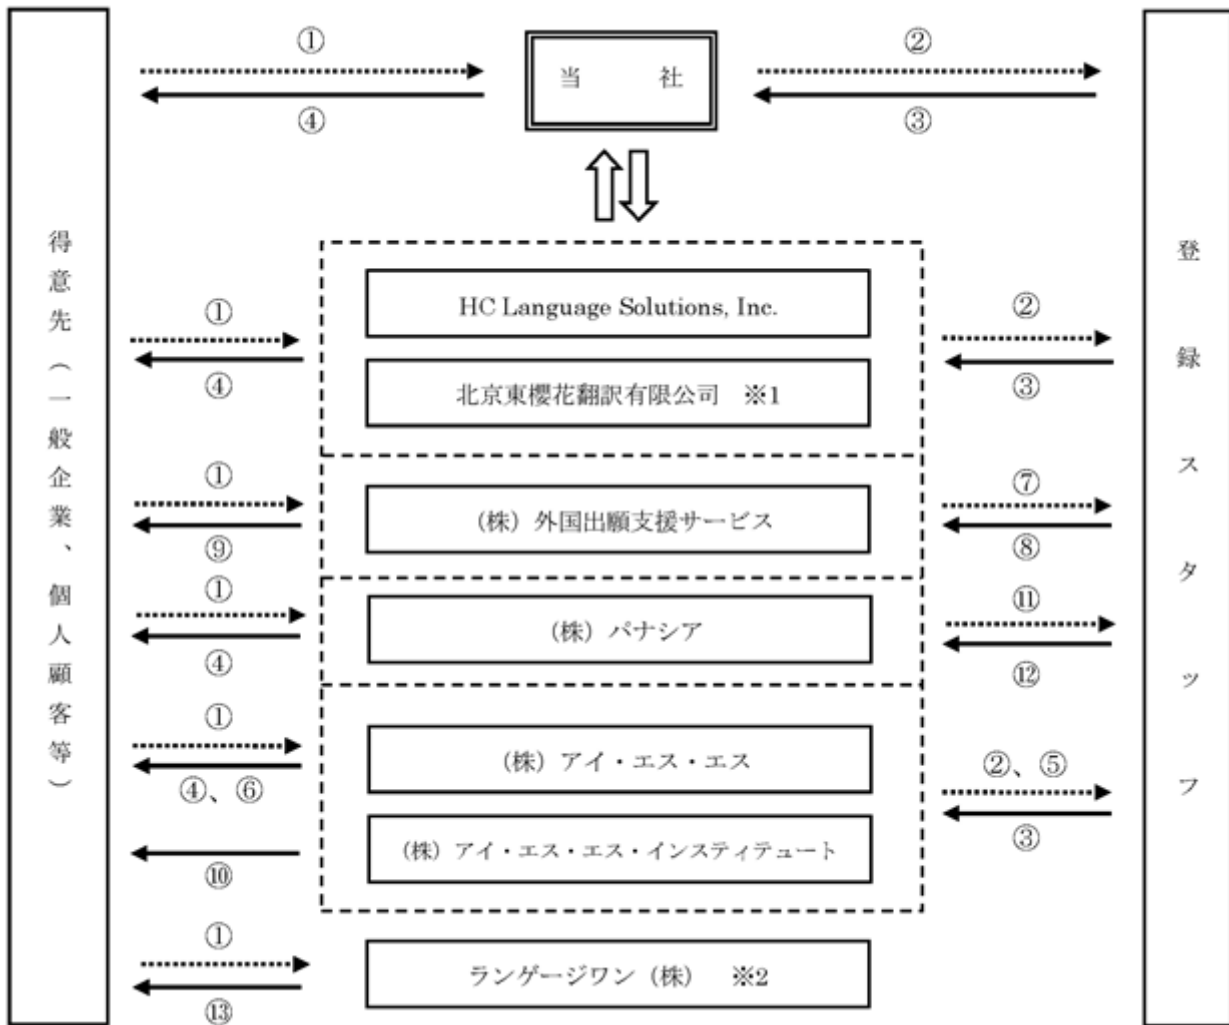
得意先（一般企業、個人顧客等）

①
④
当　　社
②
③

HC Language Solutions, Inc.
北京東櫻花翻訳有限公司　※1
①
④
②
③

（株）外国出願支援サービス
①
⑨
⑦
⑧

（株）パナシア
①
④
⑪
⑫

（株）アイ・エス・エス
（株）アイ・エス・エス・インスティテュート
①
④、⑥
⑩
②、⑤
③

ランゲージワン（株）　※2
①
⑬

登録スタッフ